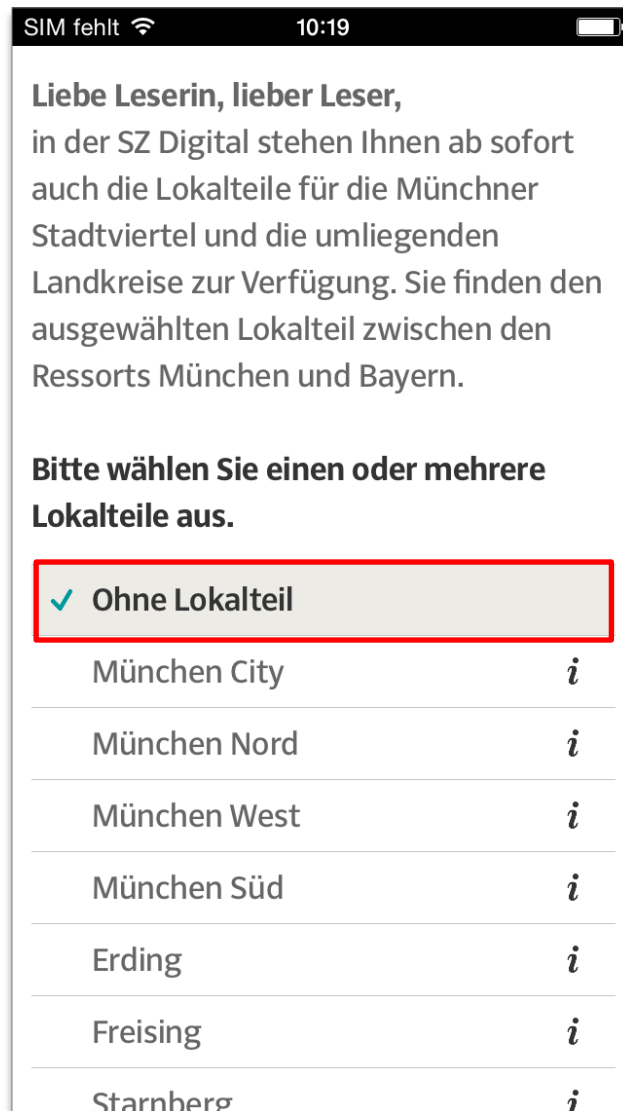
SIM fehlt 10:19

Liebe Leserin, lieber Leser,
in der SZ Digital stehen Ihnen ab sofort auch die Lokalteile für die Münchner Stadtviertel und die umliegenden Landkreise zur Verfügung. Sie finden den ausgewählten Lokalteil zwischen den Ressorts München und Bayern.

Bitte wählen Sie einen oder mehrere Lokalteile aus.

✓ Ohne Lokalteil
München City i
München Nord i
München West i
München Süd i
Erding i
Freising i
Starnberg i